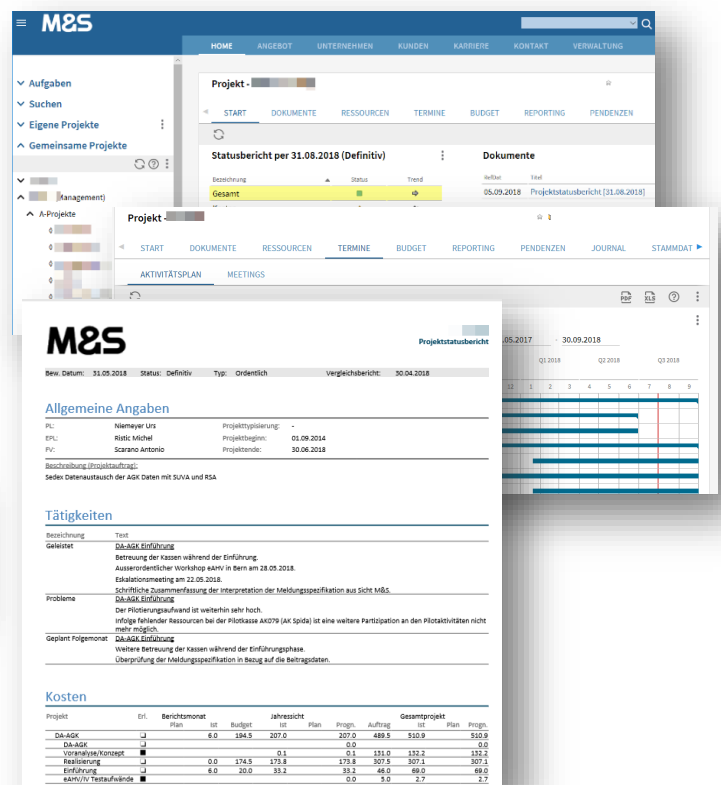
M&S

HOME ANGEBOT UNTERNEHMEN KUNDEN KARRIERE KONTAKT VERWALTUNG

Aufgaben
Suchen
Eigene Projekte
Gemeinsame Projekte

Management)
A-Projekte

Projekt -

START DOKUMENTE RESSOURCEN TERMINE BUDGET REPORTING PENDENZEN

Statusbericht per 31.08.2018 (Definitiv)

| Bezeichnung | Status | Trend |
|---|---|---|
| Gesamt | | |

Dokumente

| Refdat | Titel |
|---|---|
| 05.09.2018 | Projektstatusbericht [31.08.2018] |

Projekt -

START DOKUMENTE RESSOURCEN TERMINE BUDGET REPORTING PENDENZEN JOURNAL STAMMDAT

AKTIVITÄTSPLAN MEETINGS

PDF XLS

.05.2017 - 30.09.2018

Q1 2018 Q2 2018 Q3 2018

12 1 2 3 4 5 6 7 8 9

M&S

Projektstatusbericht

Bew. Datum: 31.05.2018 Status: Definitiv Typ: Ordentlich Vergleichsbericht: 30.04.2018

Allgemeine Angaben

PL: Niemeyer Urs Projekttypisierung: -
EPL: Ristic Michel Projektbeginn: 01.09.2014
FV: Scarano Antonio Projektende: 30.06.2018

Beschreibung (Projektauftrag):
Sedex Datenaustausch der AGK Daten mit SUVA und RSA

Tätigkeiten

| Bezeichnung | Text |
|---|---|
| Geleistet | DA-AGK Einführung<br>Betreuung der Kassen während der Einführung.<br>Ausserordentlicher Workshop eAHV in Bern am 28.05.2018.<br>Eskalationsmeeting am 22.05.2018.<br>Schriftliche Zusammenfassung der Interpretation der Meldungsspezifikation aus Sicht M&S. |
| Probleme | DA-AGK Einführung<br>Der Pilotierungsaufwand ist weiterhin sehr hoch.<br>Infolge fehlender Ressourcen bei der Pilotkasse AK079 (AK Spida) ist eine weitere Partizipation an den Pilotaktivitäten nicht mehr möglich. |
| Geplant Folgemonat | DA-AGK Einführung<br>Weitere Betreuung der Kassen während der Einführungsphase.<br>Überprüfung der Meldungsspezifikation in Bezug auf die Beitragsdaten. |

Kosten

| Projekt | Erl. | Berichtsmonat Plan | Ist | Budget | Jahressicht Ist | Plan | Progn. | Auftrag | Gesamtprojekt Ist | Plan | Progn. |
|---|---|---|---|---|---|---|---|---|---|---|---|
| DA-AGK | ❑ | | 6.0 | 194.5 | 207.0 | | 207.0 | 489.5 | 510.9 | | 510.9 |
| DA-AGK | ❑ | | | | | | 0.0 | | | | 0.0 |
| Voranalyse/Konzept | ■ | | | | 0.1 | | 0.1 | 151.0 | 132.2 | | 132.2 |
| Realisierung | ❑ | | 0.0 | 174.5 | 173.8 | | 173.8 | 307.5 | 307.1 | | 307.1 |
| Einführung | ❑ | | 6.0 | 20.0 | 33.2 | | 33.2 | 46.0 | 69.0 | | 69.0 |
| eAHV/IV Testaufwände | ❑ | | | | | | 0.0 | 5.0 | 2.7 | | 2.7 |